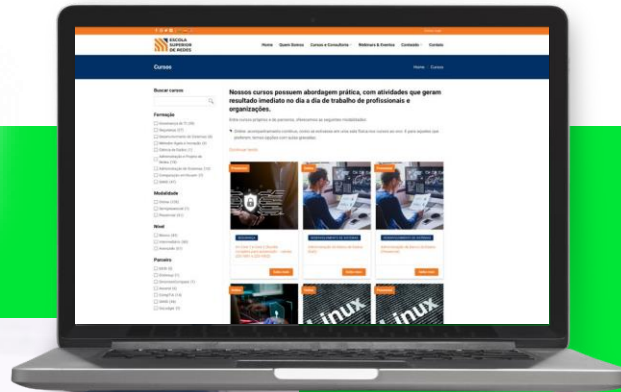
ESCOLA SUPERIOR DE REDES

Home Quem Somos Cursos e Consultoria Webinars & Eventos Conteúdo Contato

Cursos

Home Cursos

Buscar cursos

Formação

Modalidade

Nível

Parceiro

Nossos cursos possuem abordagem prática, com atividades que geram resultado imediato no dia a dia de trabalho de profissionais e organizações.

Continuar lendo

Saiba mais

Saiba mais

Saiba mais

Linux

Linux